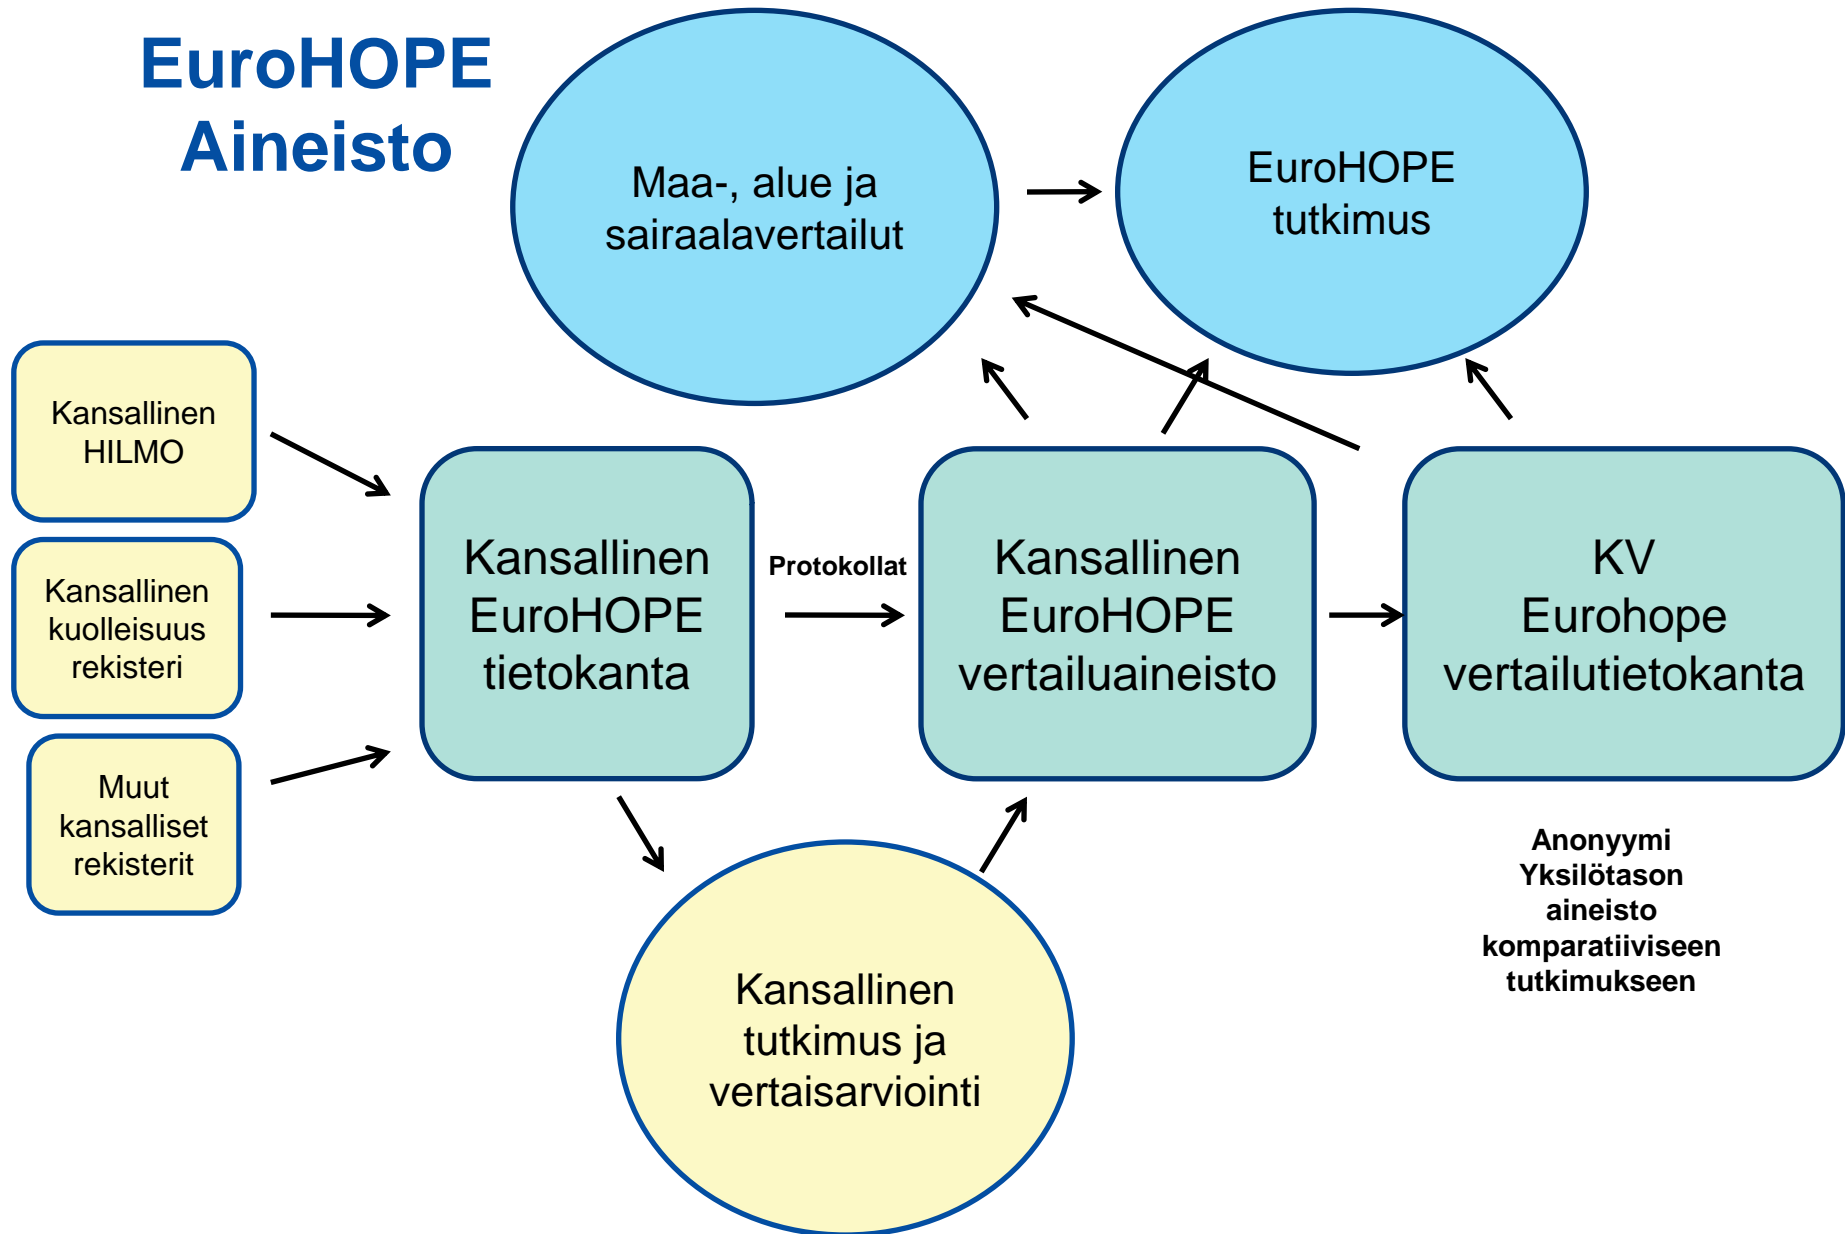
EuroHOPE Aineisto

Maa-, alue ja sairaalavertailut

EuroHOPE tutkimus

Kansallinen HILMO

Kansallinen kuolleisuus rekisteri

Muut kansalliset rekisterit

Kansallinen EuroHOPE tietokanta

Protokollat

Kansallinen EuroHOPE vertailuaineisto

KV Eurohope vertailutietokanta

Anonyymi Yksilötason aineisto komparatiiviseen tutkimukseen

Kansallinen tutkimus ja vertaisarviointi